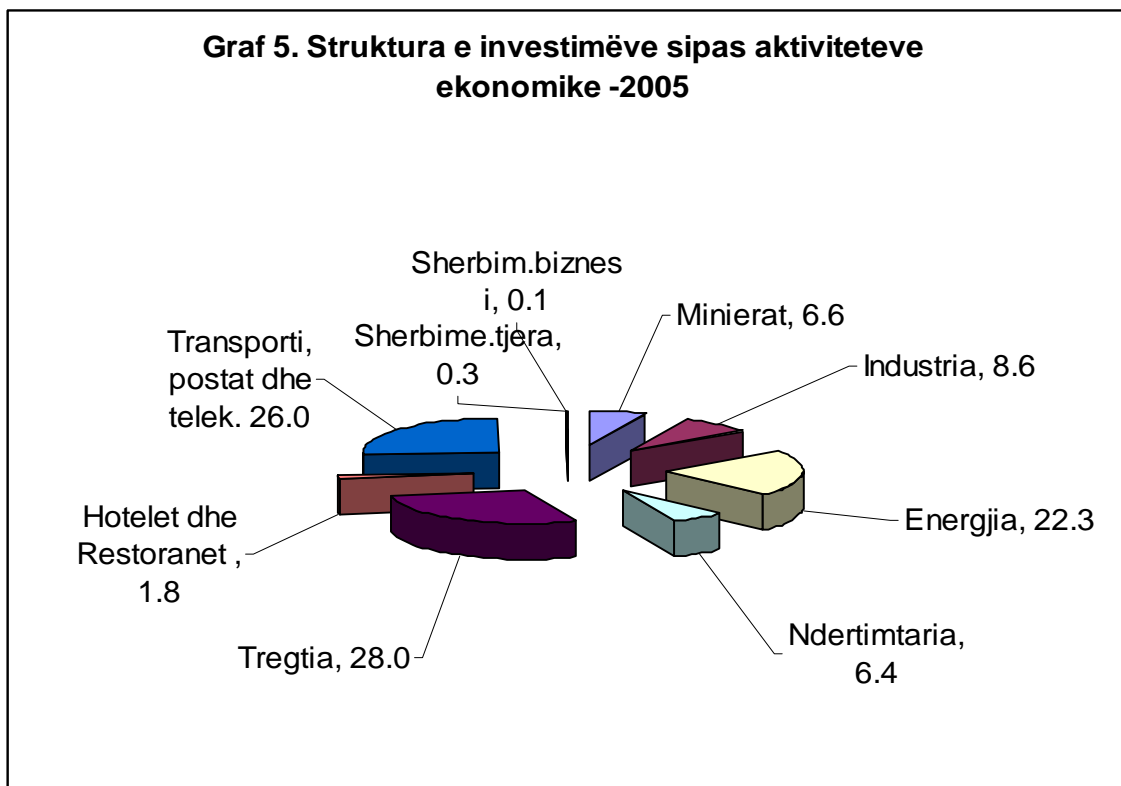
Graf 5. Struktura e investimëve sipas aktiviteteve ekonomike -2005

Sherbim.biznes i, 0.1

Sherbime.tjera, 0.3

Minierat, 6.6

Industria, 8.6

Transporti, postat dhe telek. 26.0

Energjia, 22.3

Hotelet dhe Restoranet , 1.8

Ndertimtaria, 6.4

Tregtia, 28.0